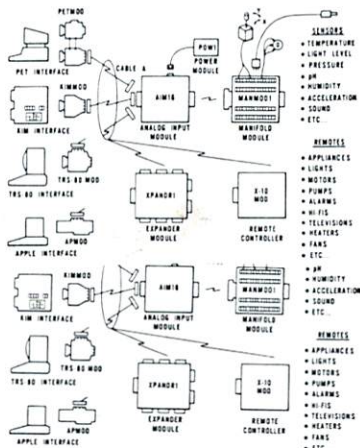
PETMOD

PET INTERFACE

KIMMOD

KIM INTERFACE

TRS-80 MOD

TRS 80 INTERFACE

APMOD

APPLE INTERFACE

CABLE A

POW1 POWER MODULE

AIM16

ANALOG INPUT MODULE

MANMOD1

MANIFOLD MODULE

XPANDR1

EXPANDER MODULE

X-10 MOD

REMOTE CONTROLLER

SENSORS
• TEMPERATURE
• LIGHT LEVEL
• PRESSURE
• pH
• HUMIDITY
• ACCELERATION
• SOUND
• ETC.

REMOTES
• APPLIANCES
• LIGHTS
• MOTORS
• PUMPS
• ALARMS
• HI FIS
• TELEVISIONS
• HEATERS
• FANS
• ETC.

KIMMOD

KIM INTERFACE

TRS 80

TRS 80 INTERFACE

APMOD

APPLE INTERFACE

AIM16

ANALOG INPUT MODULE

MANMOD1

MANIFOLD MODULE

XPANDR1

EXPANDER MODULE

X-10 MOD

REMOTE CONTROLLER

• pH
• HUMIDITY
• ACCELERATION
• SOUND
• ETC.

REMOTES
• APPLIANCES
• LIGHTS
• MOTORS
• PUMPS
• ALARMS
• HI-FIS
• TELEVISIONS
• HEATERS
• FANS
• ETC.